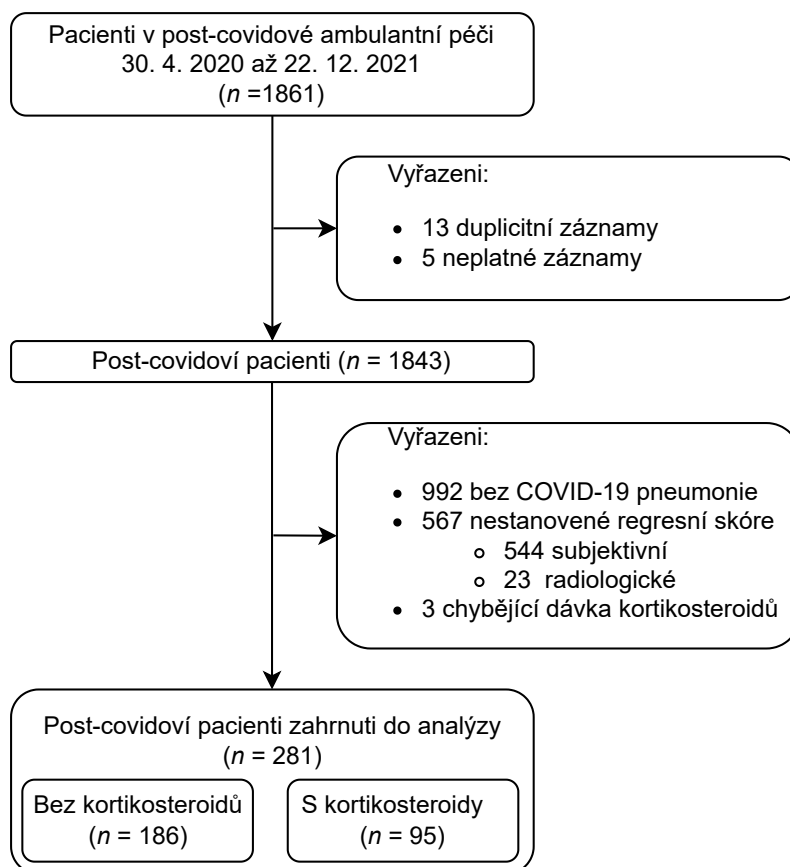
Pacienti v post-covidové ambulantní péči
30. 4. 2020 až 22. 12. 2021
($n$ =1861)

Vyřazeni:

- 13 duplicitní záznamy
- 5 neplatné záznamy

Post-covidoví pacienti ($n$ = 1843)

Vyřazeni:

- 992 bez COVID-19 pneumonie
- 567 nestanovené regresní skóre
  - 544 subjektivní
  - 23 radiologické
- 3 chybějící dávka kortikosteroidů

Post-covidoví pacienti zahrnuti do analýzy
($n$ = 281)

Bez kortikosteroidů
($n$ = 186)

S kortikosteroidy
($n$ = 95)